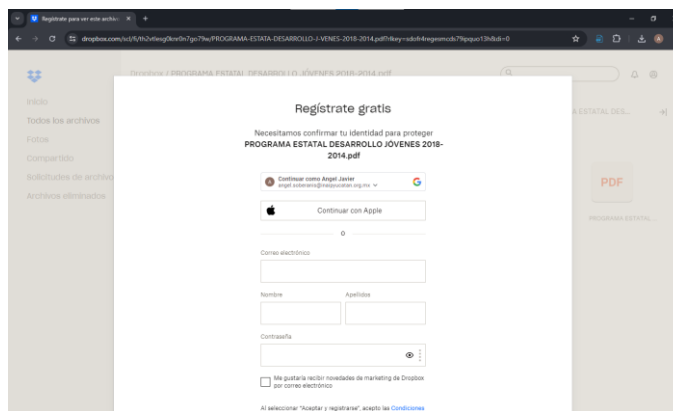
Regístrate para ver este archivo ×

dropbox.com/scl/fi/th2xtlesg0knr0n7go79w/PROGRAMA-ESTATAL-DESARROLLO-J-VENES-2018-2014.pdf?rlkey=sdofr4regesmcds79ipquo13h&dl=0

Dropbox / PROGRAMA ESTATAL DESARROLLO JÓVENES 2018-2014.pdf

Inicio
Todos los archivos
Fotos
Compartido
Solicitudes de archivo
Archivos eliminados

PROGRAMA ESTATAL DES...

PDF
PROGRAMA ESTATAL...

Regístrate gratis

Necesitamos confirmar tu identidad para proteger PROGRAMA ESTATAL DESARROLLO JÓVENES 2018-2014.pdf

Continuar como Angel Javier
angel.soberanis@isejyucatan.org.mx

Continuar con Apple

o

Correo electrónico

Nombre

Apellidos

Contraseña

Me gustaría recibir novedades de marketing de Dropbox por correo electrónico

Al seleccionar "Aceptar y registrarse", acepto las Condiciones